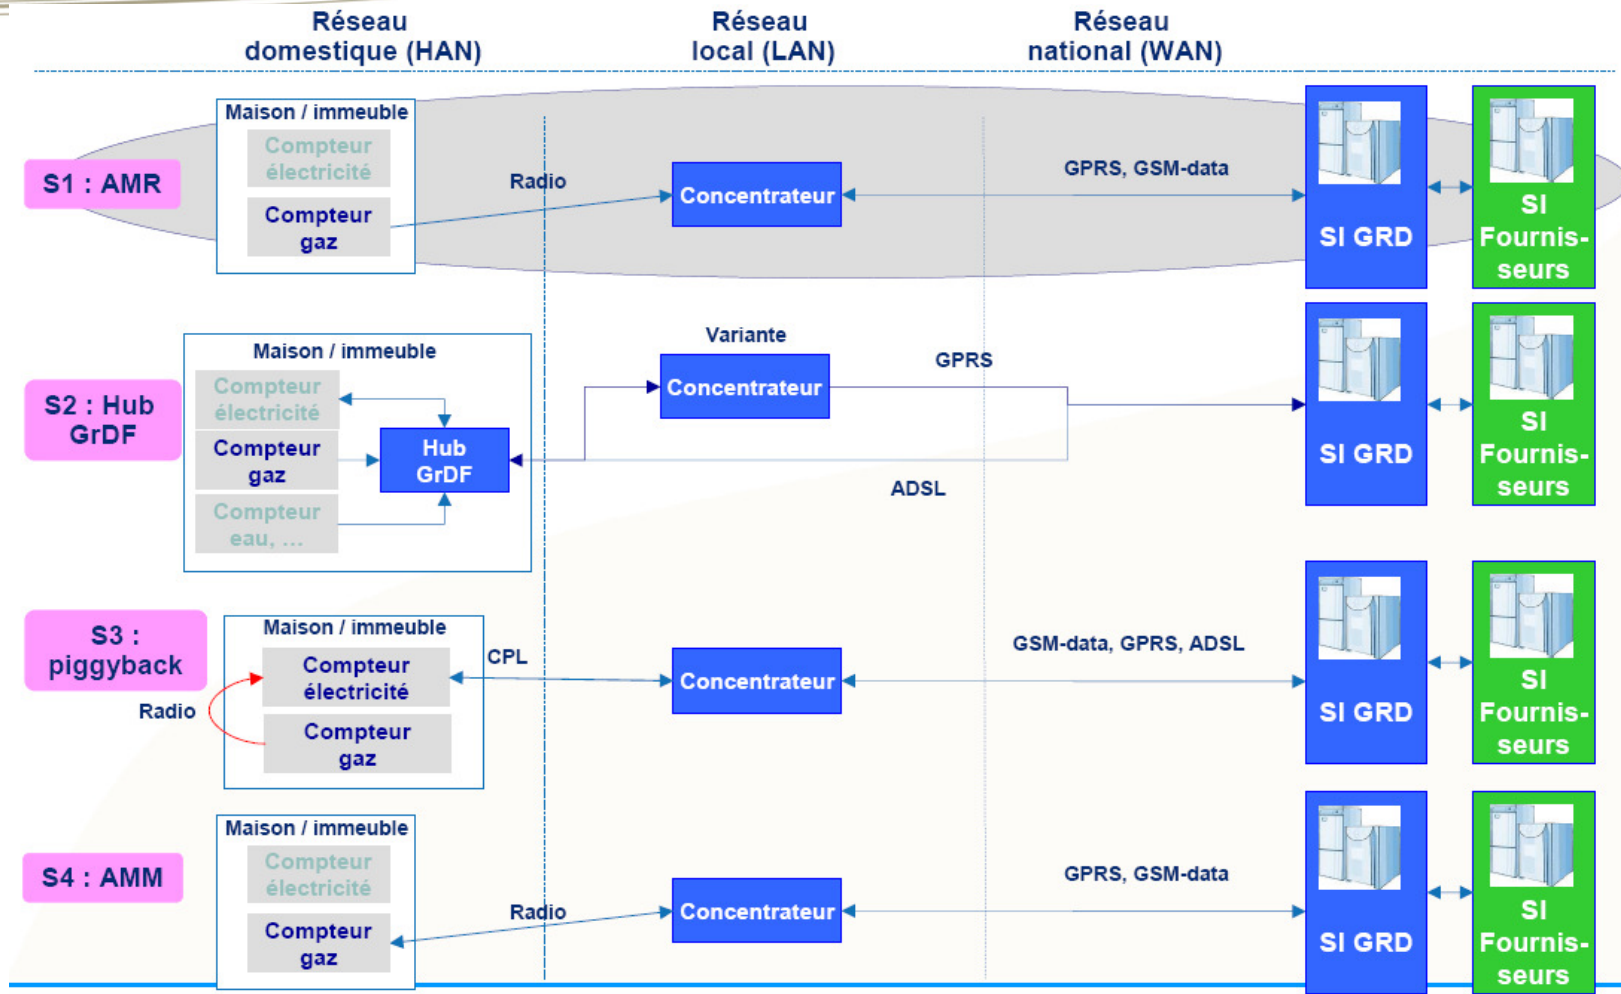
Réseau domestique (HAN)

Réseau local (LAN)

Réseau national (WAN)

S1 : AMR

Maison / immeuble

Compteur électricité

Compteur gaz

Radio

Concentrateur

GPRS, GSM-data

SI GRD

SI Fournisseurs

S2 : Hub GrDF

Maison / immeuble

Compteur électricité

Compteur gaz

Compteur eau, ...

Hub GrDF

Variante

Concentrateur

GPRS

ADSL

SI GRD

SI Fournisseurs

S3 : piggyback

Maison / immeuble

Compteur électricité

Compteur gaz

Radio

CPL

Concentrateur

GSM-data, GPRS, ADSL

SI GRD

SI Fournisseurs

S4 : AMM

Maison / immeuble

Compteur électricité

Compteur gaz

Radio

Concentrateur

GPRS, GSM-data

SI GRD

SI Fournisseurs